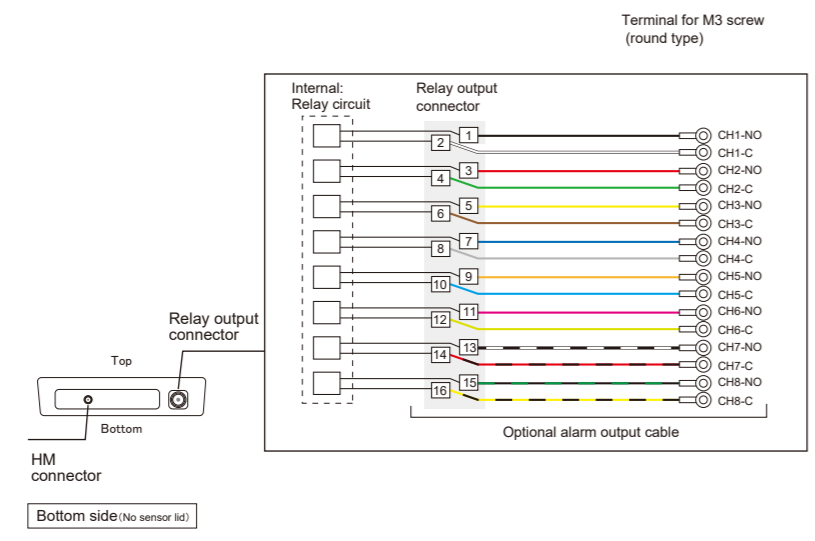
Terminal for M3 screw
(round type)

Internal:
Relay circuit

Relay output connector

1
2
3
4
5
6
7
8
9
10
11
12
13
14
15
16

CH1-NO
CH1-C
CH2-NO
CH2-C
CH3-NO
CH3-C
CH4-NO
CH4-C
CH5-NO
CH5-C
CH6-NO
CH6-C
CH7-NO
CH7-C
CH8-NO
CH8-C

Optional alarm output cable

Relay output connector

Top

Bottom

HM connector

Bottom side (No sensor lid)